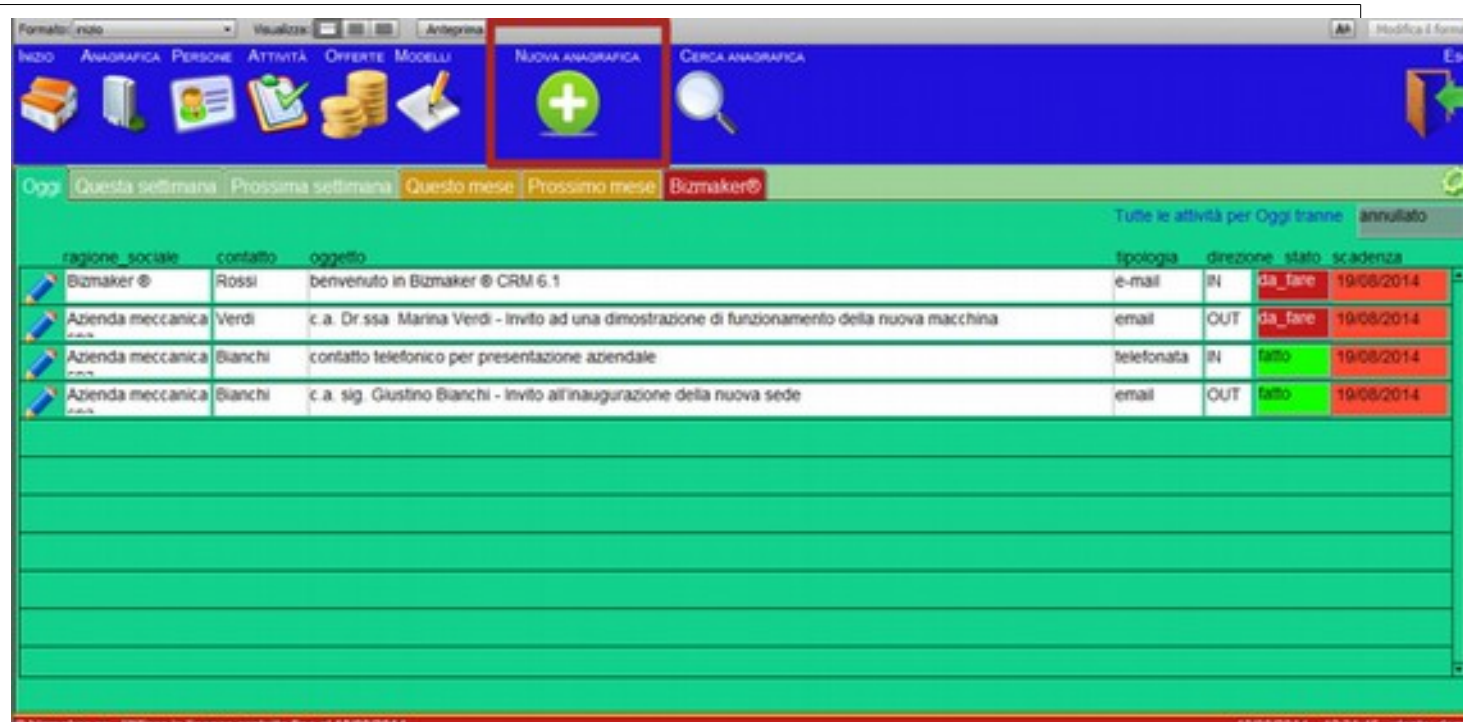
Formato: inizio Visualizza: Anteprima

Modifica il forma

INIZIO ANAGRAFICA PERSONE ATTIVITÀ OFFERTE MODELLI NUOVA ANAGRAFICA CERCA ANAGRAFICA

Es

Oggi Questa settimana Prossima settimana Questo mese Prossimo mese Bizmaker®

Tutte le attività per Oggi tranne annullato

| ragione_sociale | contatto | oggetto | tipologia | direzione | stato | scadenza |
|---|---|---|---|---|---|---|
| Bizmaker ® | Rossi | benvenuto in Bizmaker ® CRM 6.1 | e-mail | IN | da_fare | 19/08/2014 |
| Azienda meccanica | Verdi | c.a. Dr.ssa Marina Verdi - Invito ad una dimostrazione di funzionamento della nuova macchina | email | OUT | da_fare | 19/08/2014 |
| Azienda meccanica | Bianchi | contatto telefonico per presentazione aziendale | telefonata | IN | fatto | 19/08/2014 |
| Azienda meccanica | Bianchi | c.a. sig. Giustino Bianchi - Invito all'inaugurazione della nuova sede | email | OUT | fatto | 19/08/2014 |

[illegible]